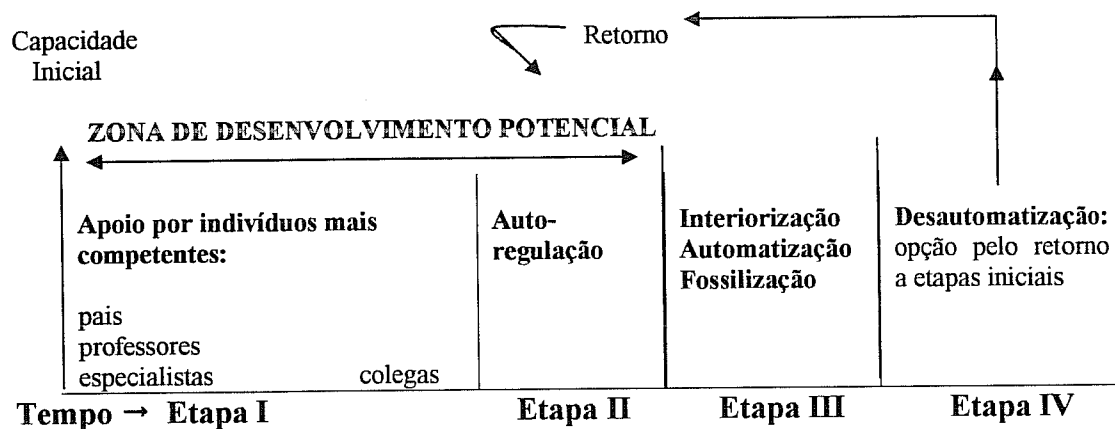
Capacidade Inicial

Retorno

ZONA DE DESENVOLVIMENTO POTENCIAL

Apoio por indivíduos mais competentes:

pais
professores
especialistas colegas

Auto-regulação

Interiorização
Automatização
Fossilização

Desautomatização: opção pelo retorno a etapas iniciais

Tempo → Etapa I

Etapa II

Etapa III

Etapa IV